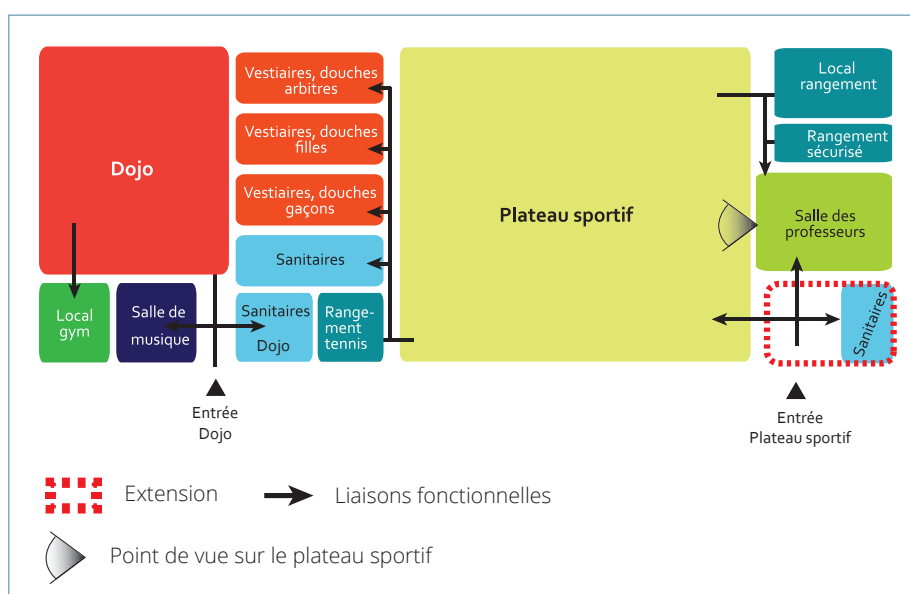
Dojo

Vestiaires, douches arbitres

Vestiaires, douches filles

Vestiaires, douches gaçons

Sanitaires

Plateau sportif

Local rangement

Rangement sécurisé

Salle des professeurs

Local gym

Salle de musique

Sanitaires Dojo

Rangement tennis

Sanitaires

Entrée Dojo

Entrée Plateau sportif

Extension

Liaisons fonctionnelles

Point de vue sur le plateau sportif